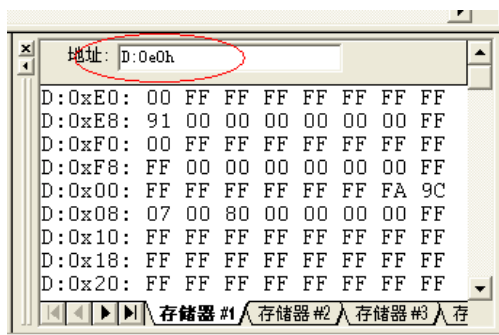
地址: D:0e0h

D:0xE0: 00 FF FF FF FF FF FF FF
D:0xE8: 91 00 00 00 00 00 00 FF
D:0xF0: 00 FF FF FF FF FF FF FF
D:0xF8: FF 00 00 00 00 00 00 FF
D:0x00: FF FF FF FF FF FF FA 9C
D:0x08: 07 00 80 00 00 00 00 FF
D:0x10: FF FF FF FF FF FF FF FF
D:0x18: FF FF FF FF FF FF FF FF
D:0x20: FF FF FF FF FF FF FF FF

存储器 #1 存储器 #2 存储器 #3 存